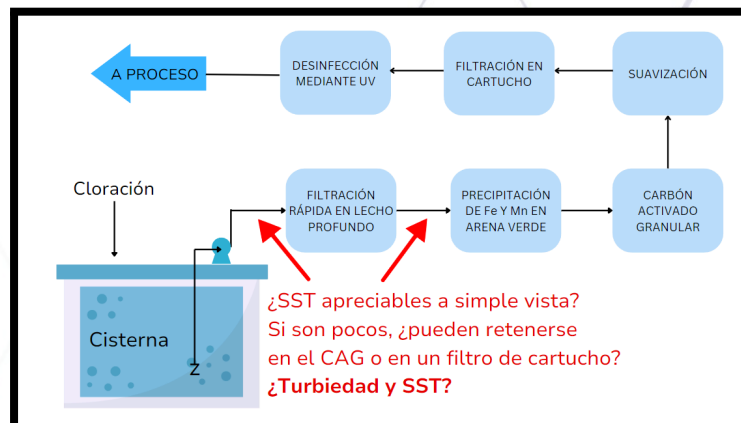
A PROCESO

DESINFECCIÓN MEDIANTE UV

FILTRACIÓN EN CARTUCHO

SUAVIZACIÓN

Cloración

FILTRACIÓN RÁPIDA EN LECHO PROFUNDO

PRECIPITACIÓN DE Fe Y Mn EN ARENA VERDE

CARBÓN ACTIVADO GRANULAR

Cisterna

Z

¿SST apreciables a simple vista?
Si son pocos, ¿pueden retenerse en el CAG o en un filtro de cartucho?
¿Turbiedad y SST?